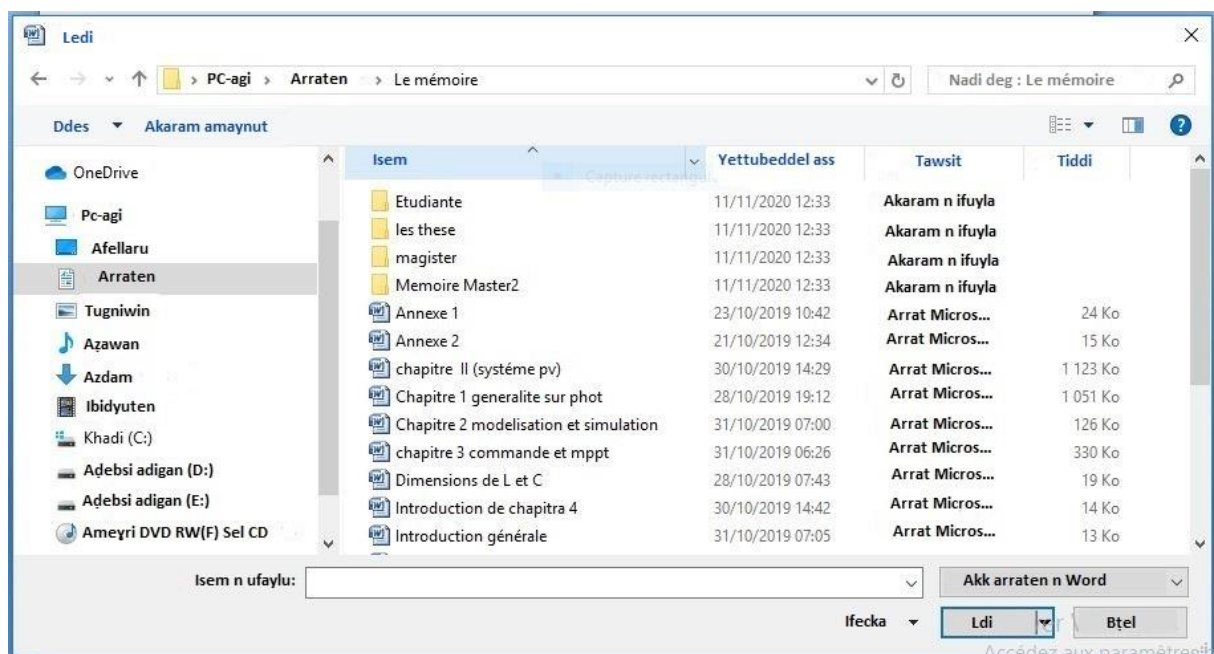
Ledi

PC-agi › Arraten › Le mémoire

Nadi deg : Le mémoire

Ddes ▾ Akaram amaynut

OneDrive
Pc-agi
Afellaru
Arraten
Tugniwin
Aẓawan
Azdam
Ibidyuten
Khadi (C:)
Aḍebsi adigan (D:)
Aḍebsi adigan (E:)
Ameγri DVD RW(F) Sel CD

| Isem | Yettubeddel ass | Tawsit | Tiddi |
|---|---|---|---|
| Etudiante | 11/11/2020 12:33 | Akaram n ifuyla | |
| les these | 11/11/2020 12:33 | Akaram n ifuyla | |
| magister | 11/11/2020 12:33 | Akaram n ifuyla | |
| Memoire Master2 | 11/11/2020 12:33 | Akaram n ifuyla | |
| Annexe 1 | 23/10/2019 10:42 | Arrat Micros... | 24 Ko |
| Annexe 2 | 21/10/2019 12:34 | Arrat Micros... | 15 Ko |
| chapitre II (systéme pv) | 30/10/2019 14:29 | Arrat Micros... | 1 123 Ko |
| Chapitre 1 generalite sur phot | 28/10/2019 19:12 | Arrat Micros... | 1 051 Ko |
| Chapitre 2 modelisation et simulation | 31/10/2019 07:00 | Arrat Micros... | 126 Ko |
| chapitre 3 commande et mppt | 31/10/2019 06:26 | Arrat Micros... | 330 Ko |
| Dimensions de L et C | 28/10/2019 07:43 | Arrat Micros... | 19 Ko |
| Introduction de chapitra 4 | 30/10/2019 14:42 | Arrat Micros... | 14 Ko |
| Introduction générale | 31/10/2019 07:05 | Arrat Micros... | 13 Ko |

Isem n ufaylu:
Akk arraten n Word
Ifecka ▾
Ldi
Bṭel
Accédez aux paramètres